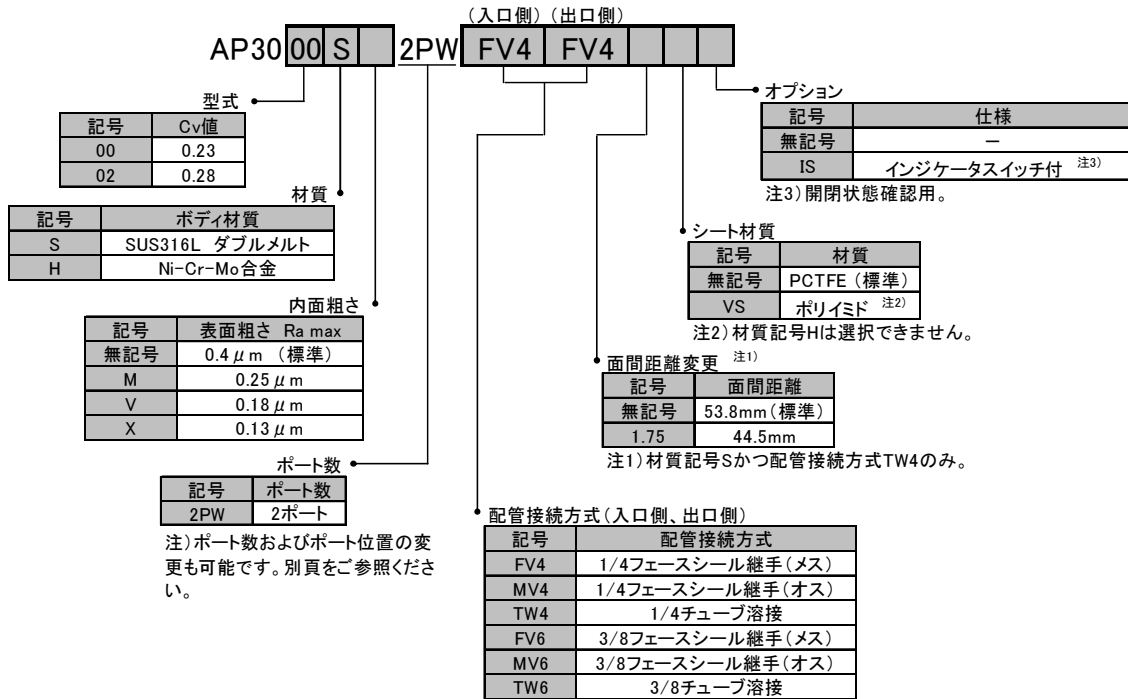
（入口側）（出口側）

AP30 00 S 2PW FV4 FV4

型式

| 記号 | Cv値 |
|---|---|
| 00 | 0.23 |
| 02 | 0.28 |

材質

| 記号 | ボディ材質 |
|---|---|
| S | SUS316L ダブルメルト |
| H | Ni-Cr-Mo合金 |

内面粗さ

| 記号 | 表面粗さ Ra max |
|---|---|
| 無記号 | 0.4 $\mu$m （標準） |
| M | 0.25 $\mu$m |
| V | 0.18 $\mu$m |
| X | 0.13 $\mu$m |

ポート数

| 記号 | ポート数 |
|---|---|
| 2PW | 2ポート |

注）ポート数およびポート位置の変更も可能です。別頁をご参照ください。

オプション

| 記号 | 仕様 |
|---|---|
| 無記号 | － |
| IS | インジケータスイッチ付 注3) |

注3）開閉状態確認用。

シート材質

| 記号 | 材質 |
|---|---|
| 無記号 | PCTFE（標準） |
| VS | ポリイミド 注2) |

注2）材質記号Hは選択できません。

面間距離変更 注1)

| 記号 | 面間距離 |
|---|---|
| 無記号 | 53.8mm（標準） |
| 1.75 | 44.5mm |

注1）材質記号Sかつ配管接続方式TW4のみ。

配管接続方式（入口側、出口側）

| 記号 | 配管接続方式 |
|---|---|
| FV4 | 1/4フェースシール継手（メス） |
| MV4 | 1/4フェースシール継手（オス） |
| TW4 | 1/4チューブ溶接 |
| FV6 | 3/8フェースシール継手（メス） |
| MV6 | 3/8フェースシール継手（オス） |
| TW6 | 3/8チューブ溶接 |